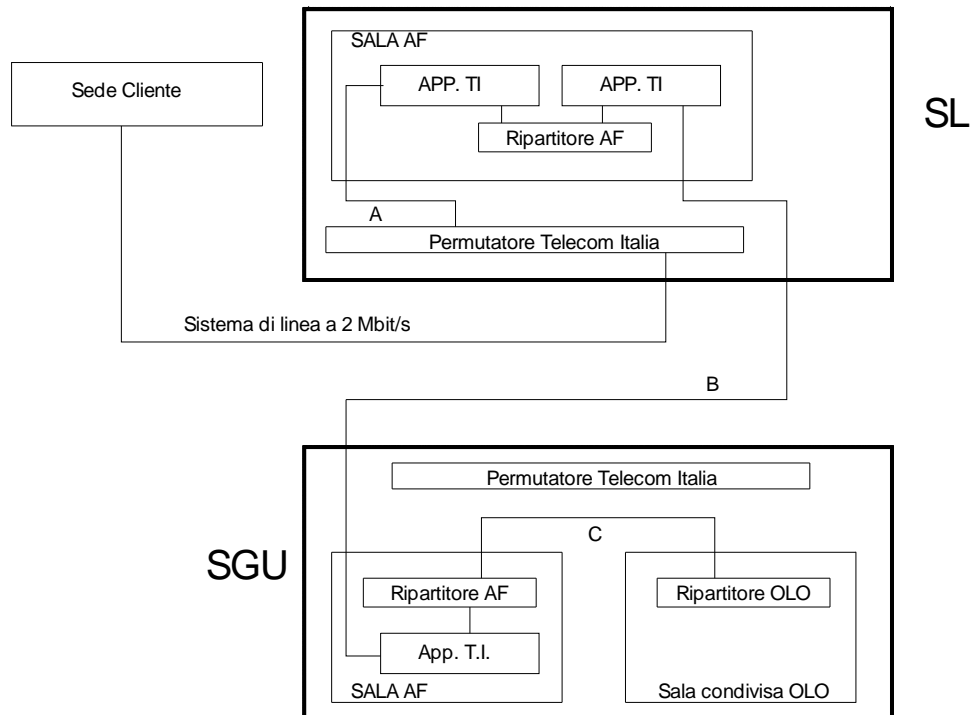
Sede Cliente

SALA AF

APP. TI

APP. TI

Ripartitore AF

SL

A

Permutatore Telecom Italia

Sistema di linea a 2 Mbit/s

B

Permutatore Telecom Italia

C

SGU

Ripartitore AF

Ripartitore OLO

App. T.I.

SALA AF

Sala condivisa OLO